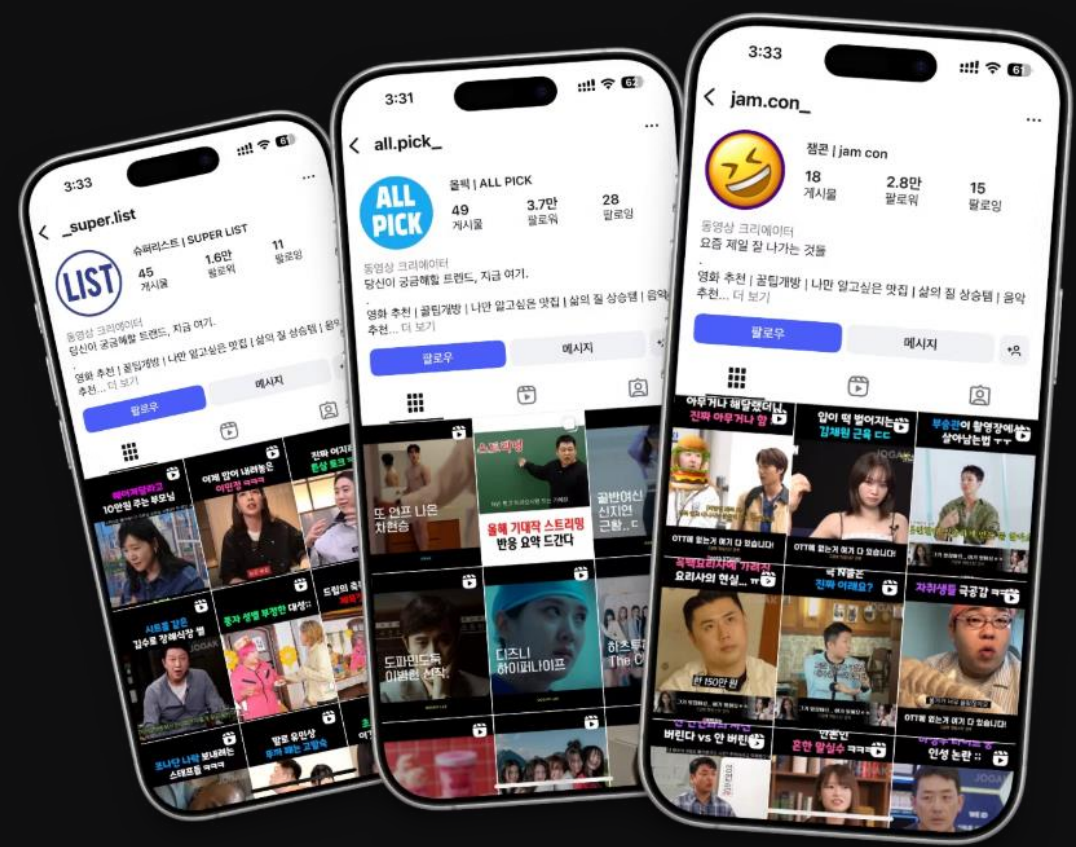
3:33
_super.list
LIST
슈퍼리스트 | SUPER LIST
45 게시물
1.6만 팔로워
11 팔로잉
동영상 크리에이터
당신이 궁금해할 트렌드, 지금 여기.
영화 추천 | 꿀팁개방 | 나만 알고싶은 맛집 | 삶의 질 상승템 | 음악 추천... 더 보기
팔로우
메시지
헤어져달라고 10만원 주는 부모님
이제 맘이 내려놓은 이민정
진짜 여자
시트롱 같은 김수로 장례식장 썰
웃자 생명 부정한 대성
토니단 나락 보내려는 스태프들
팔로 유인상

3:31
all.pick_
ALL PICK
올픽 | ALL PICK
49 게시물
3.7만 팔로워
28 팔로잉
동영상 크리에이터
당신이 궁금해할 트렌드, 지금 여기.
영화 추천 | 꿀팁개방 | 나만 알고싶은 맛집 | 삶의 질 상승템 | 음악 추천... 더 보기
팔로우
메시지
또 언프 나온 치현승
스트리밍
올해 기대작 스트리밍 반응 요약 드간다
골반여신 신지연 근황..
도파민도둑 이별된 신작
디즈니 하이퍼나이프

3:33
jam.con_
잼콘 | jam con
18 게시물
2.8만 팔로워
15 팔로잉
동영상 크리에이터
요즘 제일 잘 나가는 것들
영화 추천 | 꿀팁개방 | 나만 알고싶은 맛집 | 삶의 질 상승템 | 음악 추천... 더 보기
팔로우
메시지
아무거나 해달랬더니 진짜 아무거나 함
입이 떡 벌어지는 김채원 근육 CC
부승관이 촬영장에서 살아남는법
OTT에 없는거 여기 다 있습니다!
흑백요리사에 가려진 요리사의 현실
국 TV 진짜 이래요?
자취생활 극공감
한 150만 원
버린다 vs 안 버린
흔한 말실수
인성 논란